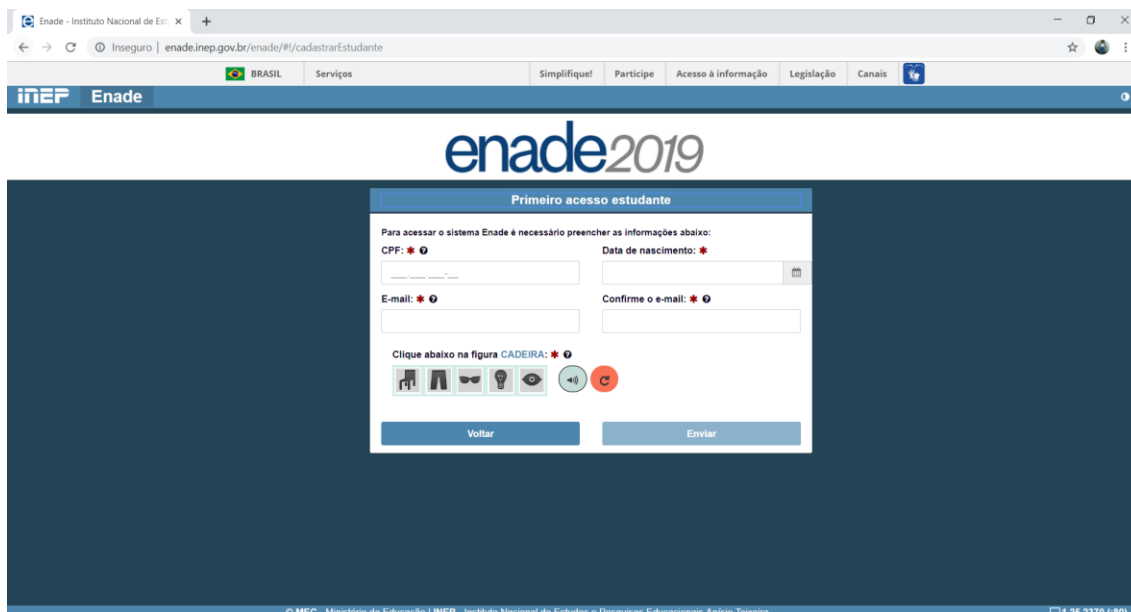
Enade - Instituto Nacional de Est ×

Inseguro | enade.inep.gov.br/enade/#!/cadastrarEstudante

BRASIL Serviços Simplifique! Participe Acesso à informação Legislação Canais

inep Enade

enade2019

Primeiro acesso estudante

Para acessar o sistema Enade é necessário preencher as informações abaixo:

CPF: *

___.___.___-__

Data de nascimento: *

E-mail: *

Confirme o e-mail: *

Clique abaixo na figura CADEIRA: *

Voltar

Enviar

© MEC - Ministério da Educação | INEP - Instituto Nacional de Estudos e Pesquisas Educacionais Anísio Teixeira

1.35.2370 (:80)